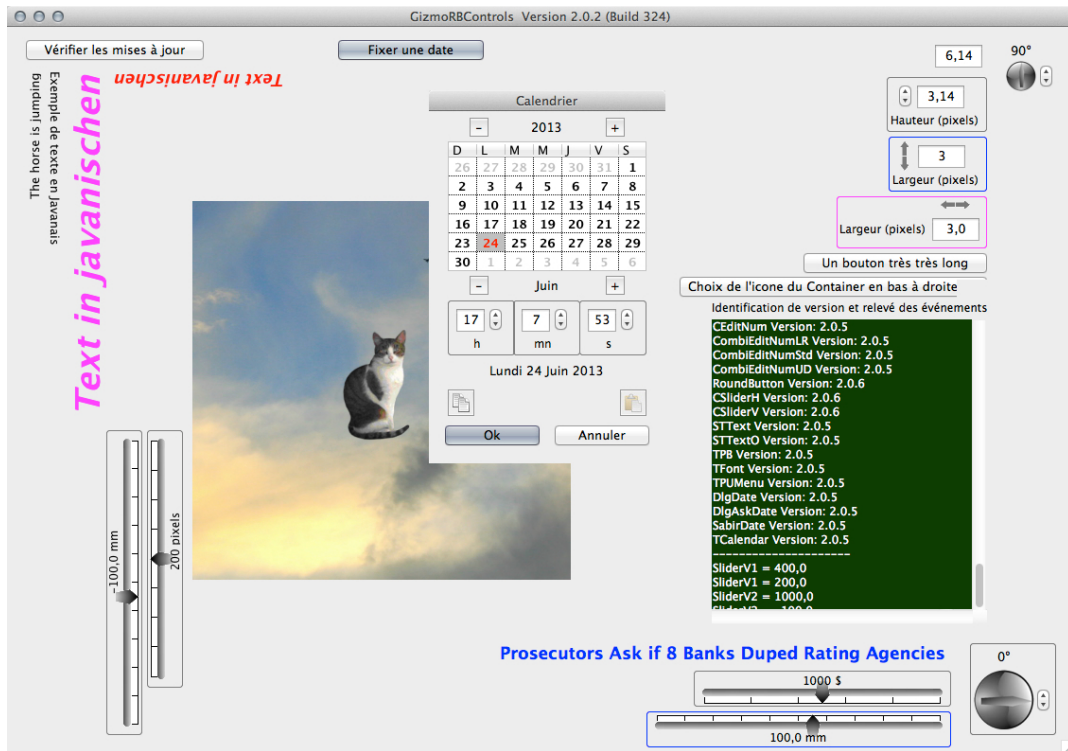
GizmoRBControls Version 2.0.2 (Build 324)

Vérifier les mises à jour

Fixer une date

6,14

90°

Text in javanischen

The horse is jumping

Exemple de texte en Javanais

Text in javanischen

Calendrier

- 2013 +

| D | L | M | M | J | V | S |
|---|---|---|---|---|---|---|
| 26 | 27 | 28 | 29 | 30 | 31 | 1 |
| 2 | 3 | 4 | 5 | 6 | 7 | 8 |
| 9 | 10 | 11 | 12 | 13 | 14 | 15 |
| 16 | 17 | 18 | 19 | 20 | 21 | 22 |
| 23 | 24 | 25 | 26 | 27 | 28 | 29 |
| 30 | 1 | 2 | 3 | 4 | 5 | 6 |

- Juin +

17 h 7 mn 53 s

Lundi 24 Juin 2013

Ok Annuler

3,14
Hauteur (pixels)

3
Largeur (pixels)

Largeur (pixels) 3,0

Un bouton très très long

Choix de l'icone du Container en bas à droite

Identification de version et relevé des événements

CEditNum Version: 2.0.5
CombiEditNumLR Version: 2.0.5
CombiEditNumStd Version: 2.0.5
CombiEditNumUD Version: 2.0.5
RoundButton Version: 2.0.6
CSliderH Version: 2.0.6
CSliderV Version: 2.0.6
STText Version: 2.0.5
STTextO Version: 2.0.5
TPB Version: 2.0.5
TFont Version: 2.0.5
TPUMenu Version: 2.0.5
DlgDate Version: 2.0.5
DlgAskDate Version: 2.0.5
SabirDate Version: 2.0.5
TCalendar Version: 2.0.5
---------------------
SliderV1 = 400,0
SliderV1 = 200,0
SliderV2 = 1000,0
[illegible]

100,0 mm

200 pixels

Prosecutors Ask if 8 Banks Duped Rating Agencies

0°

1000 $

100,0 mm